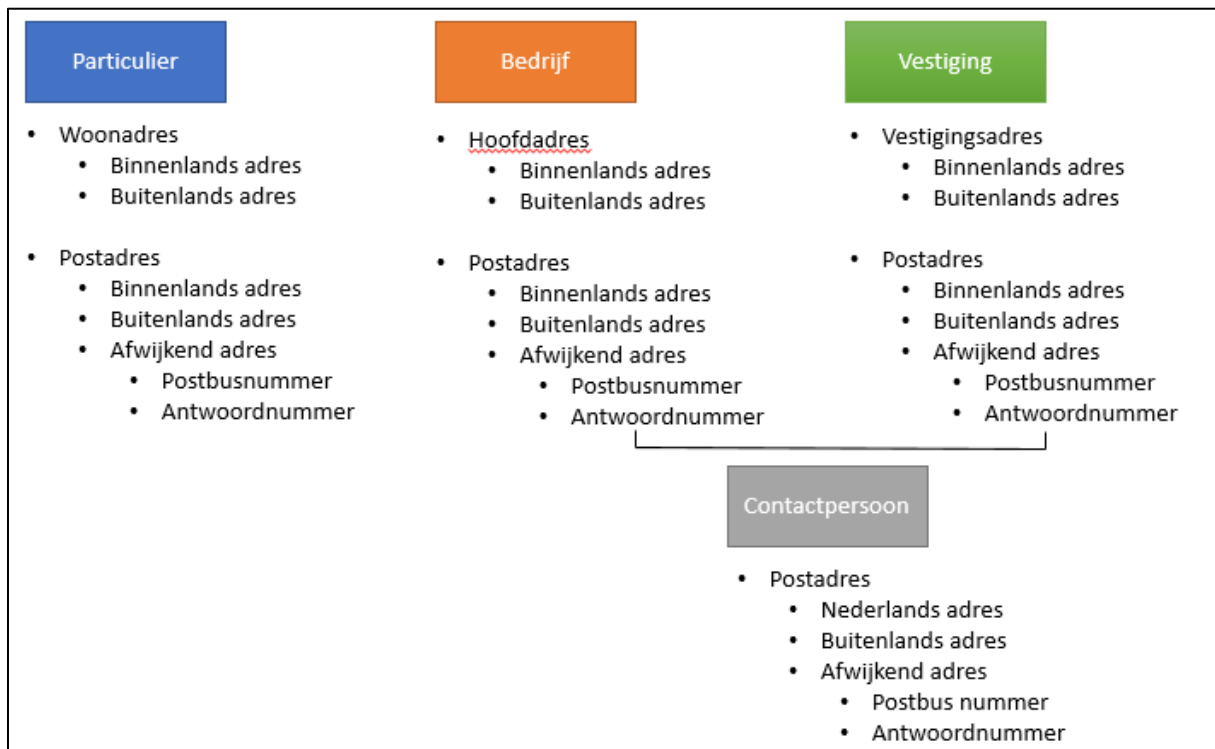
Particulier

- Woonadres
  - Binnenlands adres
  - Buitenlands adres

- Postadres
  - Binnenlands adres
  - Buitenlands adres
  - Afwijkend adres
    - Postbusnummer
    - Antwoordnummer

Bedrijf

- Hoofdadres
  - Binnenlands adres
  - Buitenlands adres

- Postadres
  - Binnenlands adres
  - Buitenlands adres
  - Afwijkend adres
    - Postbusnummer
    - Antwoordnummer

Vestiging

- Vestigingsadres
  - Binnenlands adres
  - Buitenlands adres

- Postadres
  - Binnenlands adres
  - Buitenlands adres
  - Afwijkend adres
    - Postbusnummer
    - Antwoordnummer

Contactpersoon

- Postadres
  - Nederlands adres
  - Buitenlands adres
  - Afwijkend adres
    - Postbus nummer
    - Antwoordnummer